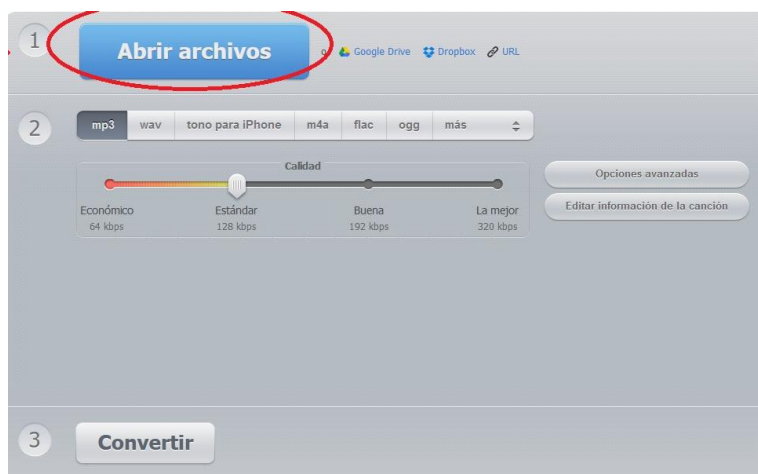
1

Abrir archivos

o Google Drive Dropbox URL

2

mp3 wav tono para iPhone m4a flac ogg más

Calidad

Económico
64 kbps

Estándar
128 kbps

Buena
192 kbps

La mejor
320 kbps

Opciones avanzadas

Editar información de la canción

3

Convertir